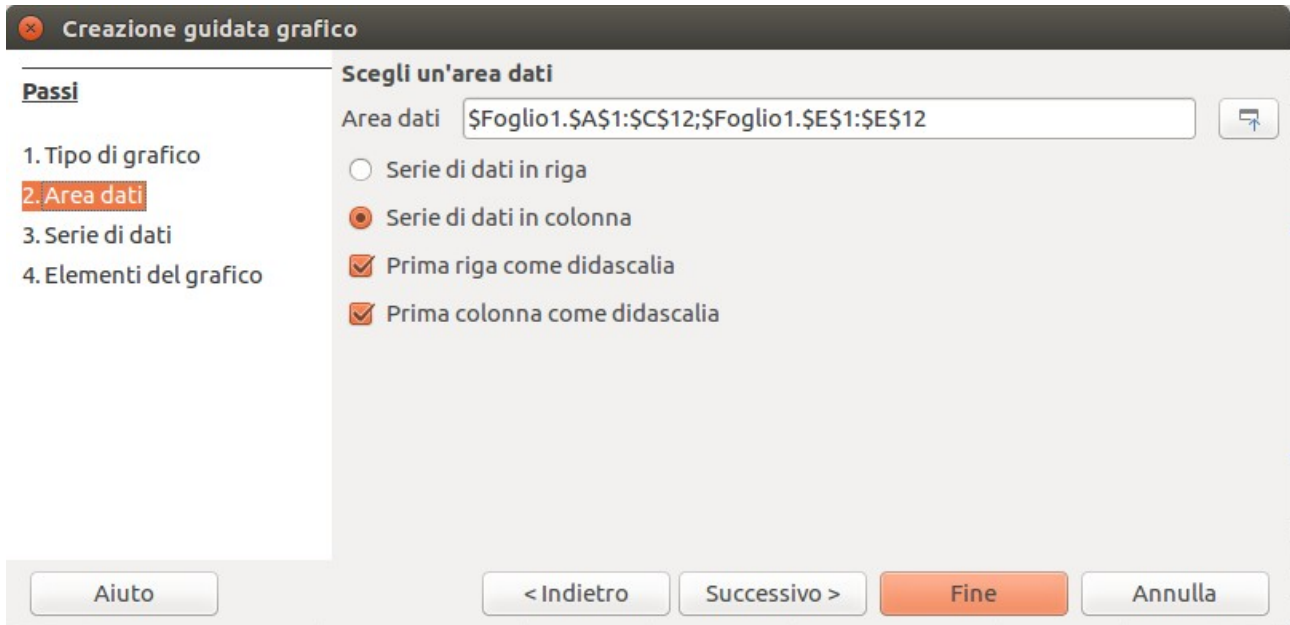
Creazione guidata grafico

Passi

1. Tipo di grafico
2. Area dati
3. Serie di dati
4. Elementi del grafico

Scegli un'area dati

Area dati $Foglio1.$A$1:$C$12;$Foglio1.$E$1:$E$12

Serie di dati in riga
Serie di dati in colonna
Prima riga come didascalia
Prima colonna come didascalia

Aiuto
< Indietro
Successivo >
Fine
Annulla